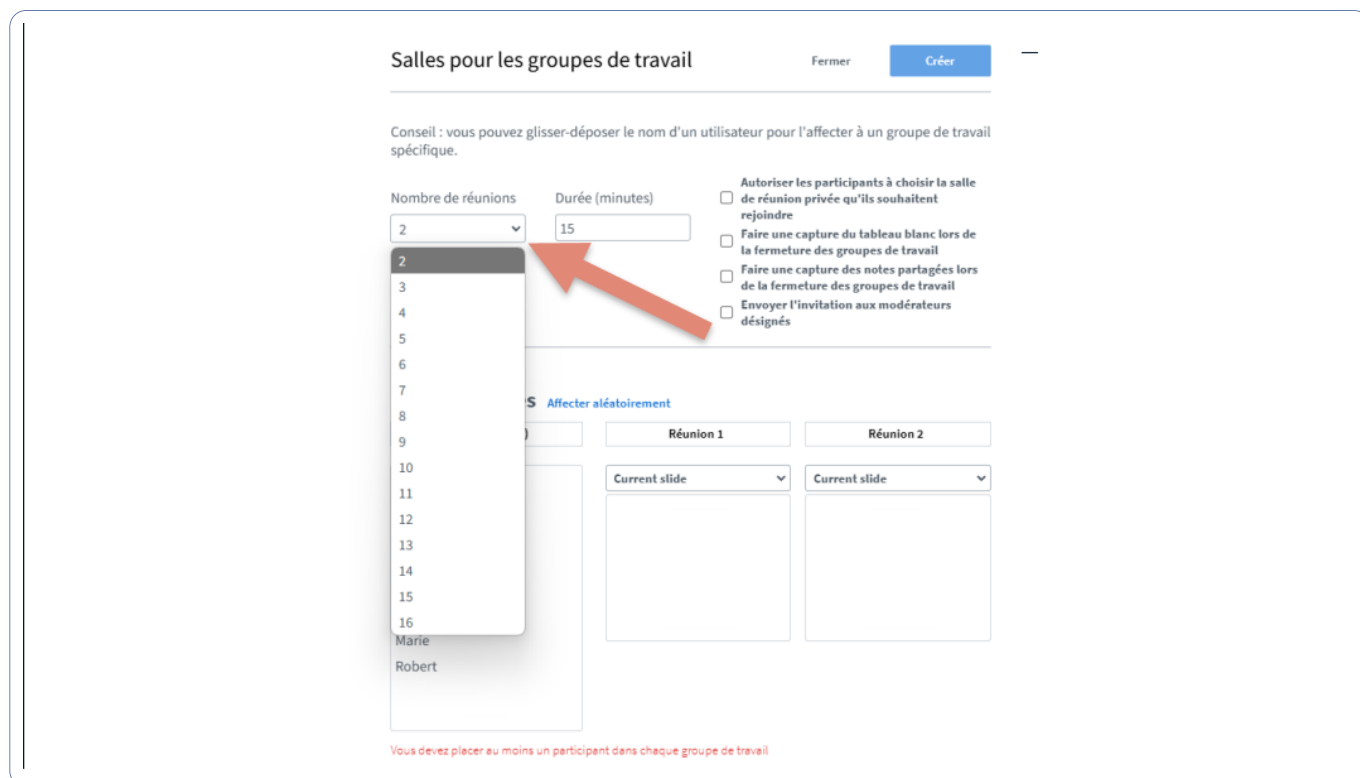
Salles pour les groupes de travail

Fermer

Créer

Conseil : vous pouvez glisser-déposer le nom d'un utilisateur pour l'affecter à un groupe de travail spécifique.

Nombre de réunions

2

Durée (minutes)

15

Autoriser les participants à choisir la salle de réunion privée qu'ils souhaitent rejoindre

Faire une capture du tableau blanc lors de la fermeture des groupes de travail

Faire une capture des notes partagées lors de la fermeture des groupes de travail

Envoyer l'invitation aux modérateurs désignés

2
3
4
5
6
7
8
9
10
11
12
13
14
15
16

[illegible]s Affecter aléatoirement

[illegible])

Réunion 1

Réunion 2

Current slide

Current slide

Marie
Robert

Vous devez placer au moins un participant dans chaque groupe de travail